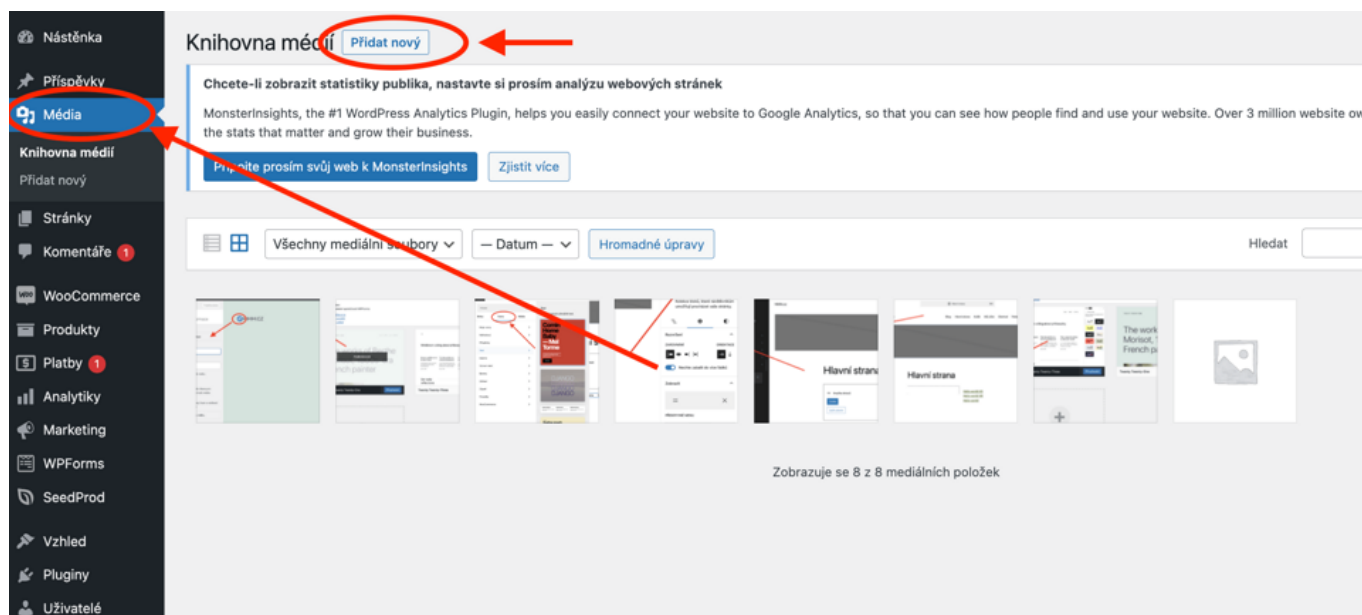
Nástěnka
Příspěvky
Média
Knihovna médií
Přidat nový
Stránky
Komentáře 1
WooCommerce
Produkty
Platby 1
Analytiky
Marketing
WPForms
SeedProd
Vzhled
Pluginy
Uživatelé

Knihovna médií Přidat nový

Chcete-li zobrazit statistiky publika, nastavte si prosím analýzu webových stránek

MonsterInsights, the #1 WordPress Analytics Plugin, helps you easily connect your website to Google Analytics, so that you can see how people find and use your website. Over 3 million website ow the stats that matter and grow their business.

P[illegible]te prosím svůj web k MonsterInsights Zjistit více

Všechny mediální soubory — Datum — Hromadné úpravy Hledat

Hlavní strana
Hlavní strana
The work Morisot, French p

Zobrazuje se 8 z 8 mediálních položek